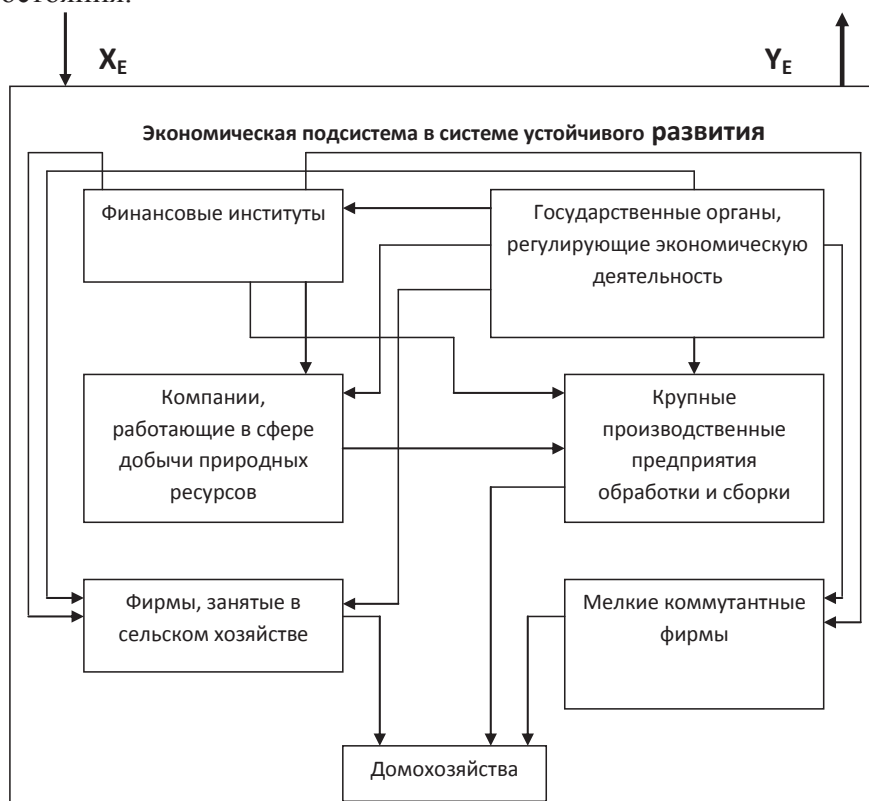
остояния.

$X_E$

$Y_E$

Экономическая подсистема в системе устойчивого развития

Финансовые институты

Государственные органы, регулирующие экономическую деятельность

Компании, работающие в сфере добычи природных ресурсов

Крупные производственные предприятия обработки и сборки

Фирмы, занятые в сельском хозяйстве

Мелкие коммутантные фирмы

Домохозяйства